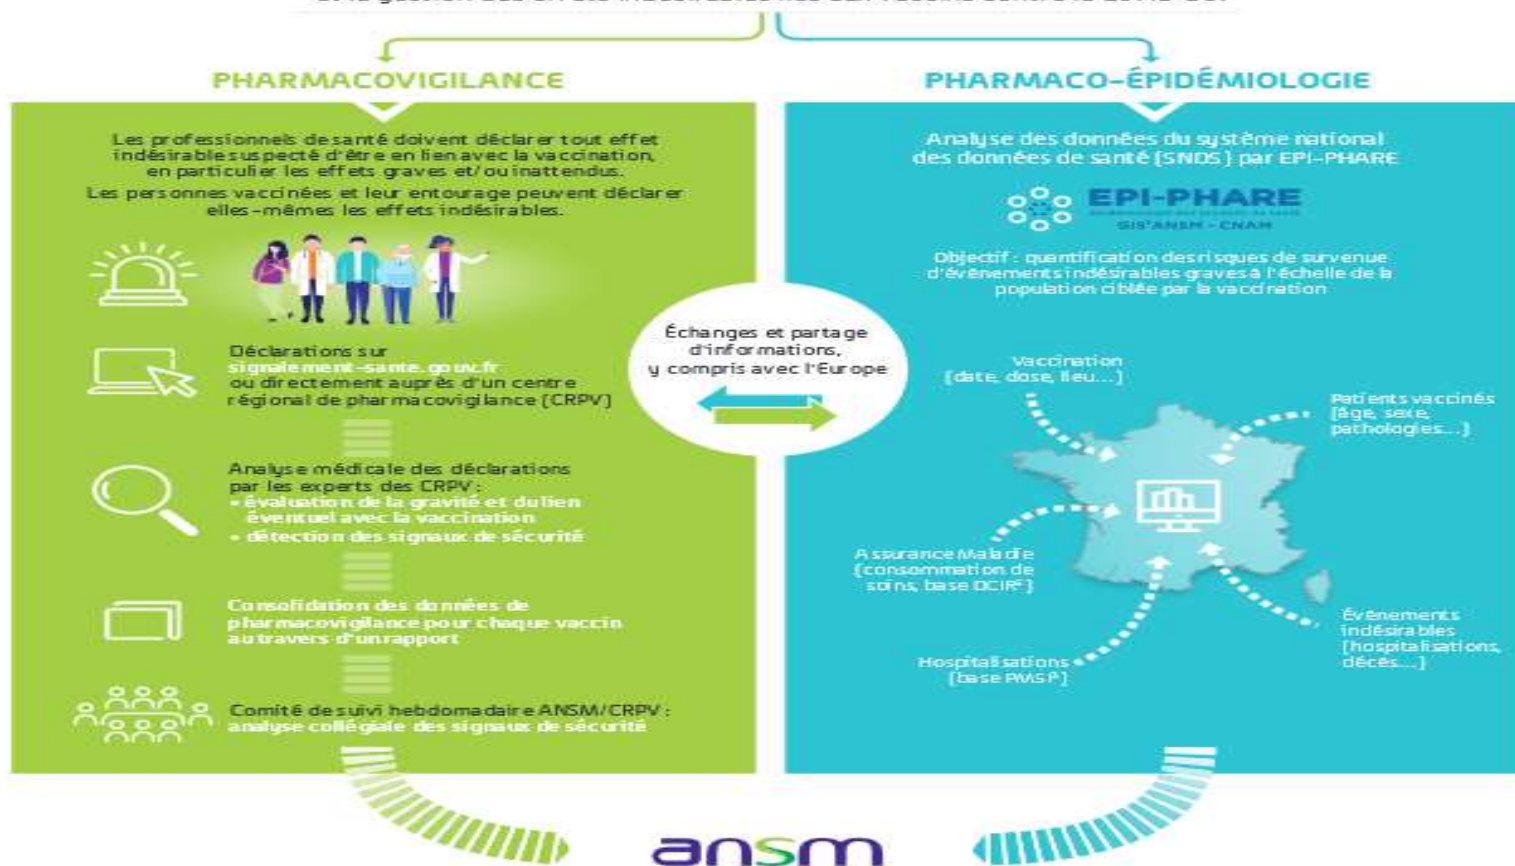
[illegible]

PHARMACOVIGILANCE

Les professionnels de santé doivent déclarer tout effet indésirable suspecté d'être en lien avec la vaccination, en particulier les effets graves et/ou inattendus.

Les personnes vaccinées et leur entourage peuvent déclarer elles-mêmes les effets indésirables.

Déclarations sur signalement-sante.gouv.fr ou directement auprès d'un centre régional de pharmacovigilance (CRPV)

Analyse médicale des déclarations par les experts des CRPV :
• évaluation de la gravité et du lien éventuel avec la vaccination
• détection des signaux de sécurité

Consolidation des données de pharmacovigilance pour chaque vaccin au travers d'un rapport

Comité de suivi hebdomadaire ANSM/CRPV : analyse collégiale des signaux de sécurité

Échanges et partage d'informations, y compris avec l'Europe

PHARMACO-ÉPIDÉMIOLOGIE

Analyse des données du système national des données de santé (SNDS) par EPI-PHARE

EPI-PHARE
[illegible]
GIS ANSM - CNAM

Objectif : quantification des risques de survenue d'événements indésirables graves à l'échelle de la population ciblée par la vaccination

Vaccination (date, dose, lieu...)

Patients vaccinés (âge, sexe, pathologies...)

Assurance Maladie (consommation de soins, base DCIR)

Hospitalisations (base PMSI)

Événements indésirables (hospitalisations, décès...)

ansm